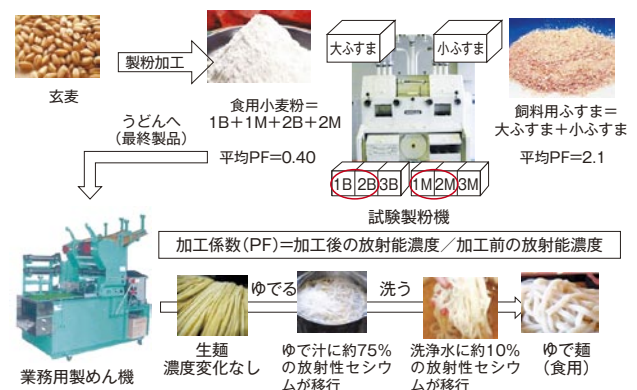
玄麦

製粉加工

食用小麦粉＝1B＋1M＋2B＋2M

平均PF＝0.40

大ふすま

小ふすま

飼料用ふすま＝大ふすま＋小ふすま

平均PF＝2.1

うどんへ（最終製品）

1B 2B 3B 1M 2M 3M

試験製粉機

加工係数（PF）＝加工後の放射能濃度／加工前の放射能濃度

業務用製めん機

生麺
濃度変化なし

ゆでる

ゆで汁に約75%の放射性セシウムが移行

洗う

洗浄水に約10%の放射性セシウムが移行

ゆで麺（食用）